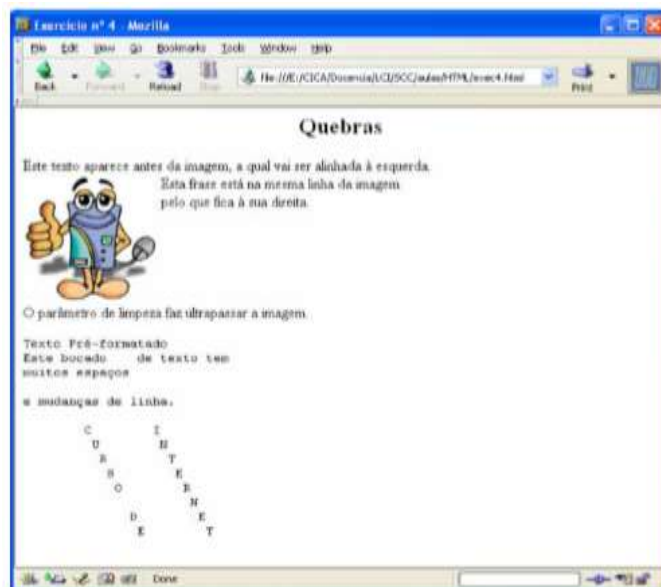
Exercício nº 4 - Mozilla

File Edit View Go Bookmarks Tools Window Help

Back Forward Reload Stop file:///E:/CICA/Docencia/LCI/SCC/aulas/HTML/exerc4.html Print

Quebras

Este texto aparece antes da imagem, a qual vai ser alinhada à esquerda.

Esta frase está na mesma linha da imagem pelo que fica à sua direita.

O parâmetro de limpeza faz ultrapassar a imagem.

Texto Pré-formatado
Este bocado     de texto tem
muitos espaços

e mudanças de linha.

C          I
U          N
R          T
S          E
O          R
           N
D          E
E          T

Done